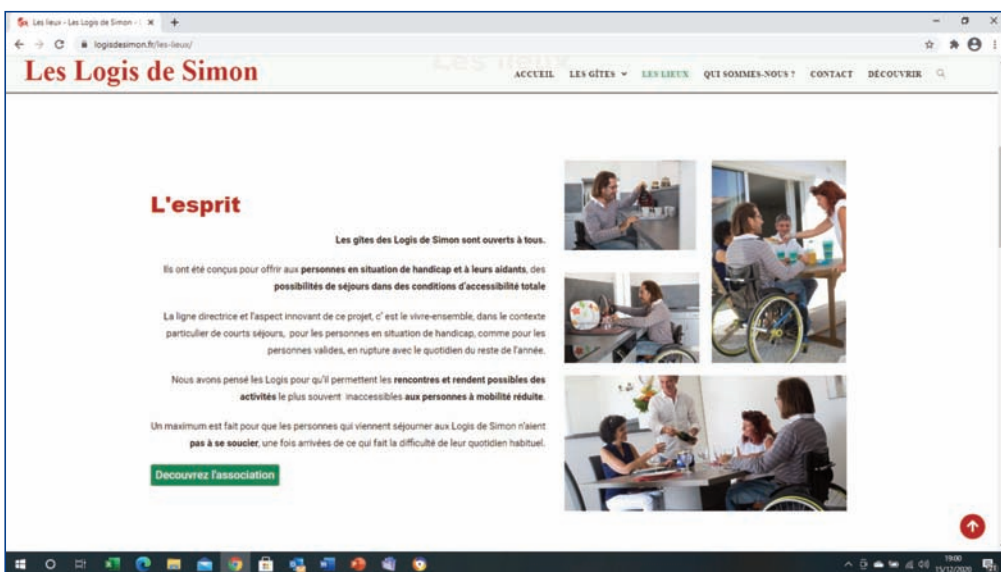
Les lieux - Les Logis de Simon - L ×

logisdesimon.fr/les-lieux/

Les Logis de Simon

Les lieux

ACCUEIL LES GÎTES LES LIEUX QUI SOMMES-NOUS ? CONTACT DÉCOUVRIR

L'esprit

Les gîtes des Logis de Simon sont ouverts à tous.

Ils ont été conçus pour offrir aux personnes en situation de handicap et à leurs aidants, des possibilités de séjours dans des conditions d'accessibilité totale

La ligne directrice et l'aspect innovant de ce projet, c' est le vivre-ensemble, dans le contexte particulier de courts séjours, pour les personnes en situation de handicap, comme pour les personnes valides, en rupture avec le quotidien du reste de l'année.

Nous avons pensé les Logis pour qu'il permettent les rencontres et rendent possibles des activités le plus souvent inaccessibles aux personnes à mobilité réduite.

Un maximum est fait pour que les personnes qui viennent séjourner aux Logis de Simon n'aient pas à se soucier, une fois arrivées de ce qui fait la difficulté de leur quotidien habituel.

Decouvrez l'association

19:00
15/12/2020